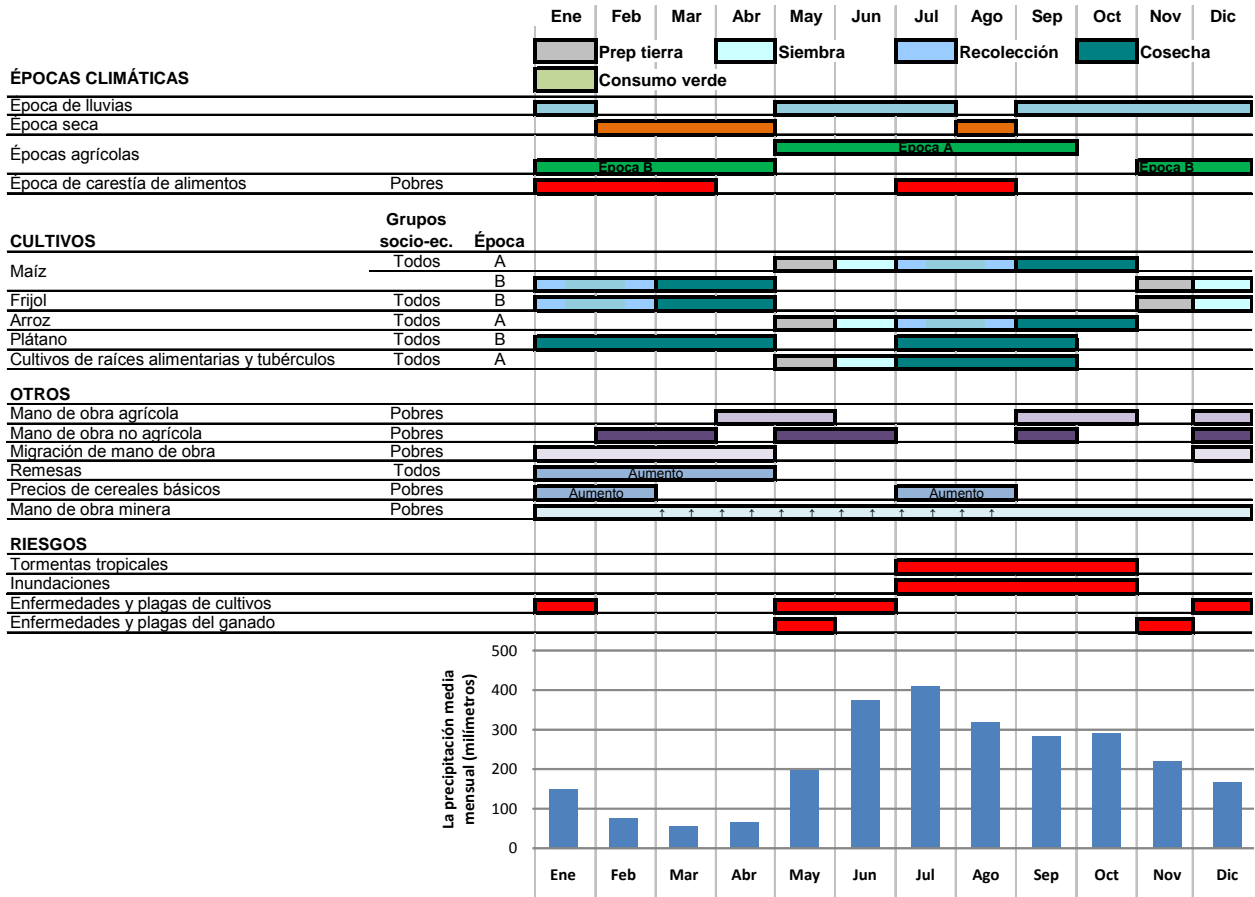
| | | | Ene | Feb | Mar | Abr | May | Jun | Jul | Ago | Sep | Oct | Nov | Dic |
|---|---|---|---|---|---|---|---|---|---|---|---|---|---|---|

Prep tierra Siembra Recolección Cosecha
Consumo verde

ÉPOCAS CLIMÁTICAS
Época de lluvias
Época seca
Épocas agrícolas
Época A
Época B
Época B
Época de carestía de alimentos Pobres

CULTIVOS
Grupos socio-ec. Época
Maíz Todos A
B
Frijol Todos B
Arroz Todos A
Plátano Todos B
Cultivos de raíces alimentarias y tubérculos Todos A

OTROS
Mano de obra agrícola Pobres
Mano de obra no agrícola Pobres
Migración de mano de obra Pobres
Remesas Todos
Aumento
Precios de cereales básicos Pobres
Aumento
Aumento
Mano de obra minera Pobres

RIESGOS
Tormentas tropicales
Inundaciones
Enfermedades y plagas de cultivos
Enfermedades y plagas del ganado

La precipitación media mensual (milímetros)
500
400
300
200
100
0
Ene Feb Mar Abr May Jun Jul Ago Sep Oct Nov Dic